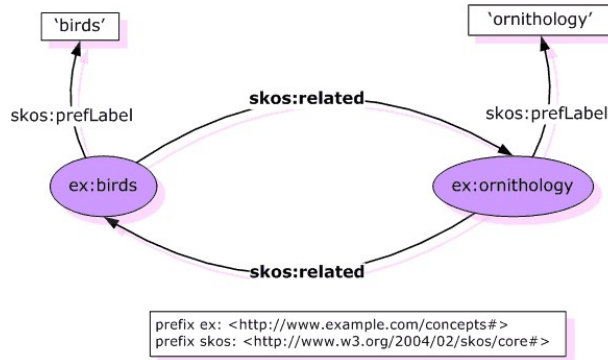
'birds'

'ornithology'

skos:prefLabel

skos:related

skos:prefLabel

ex:birds

ex:ornithology

skos:related

prefix ex: <http://www.example.com/concepts#>
prefix skos: <http://www.w3.org/2004/02/skos/core#>